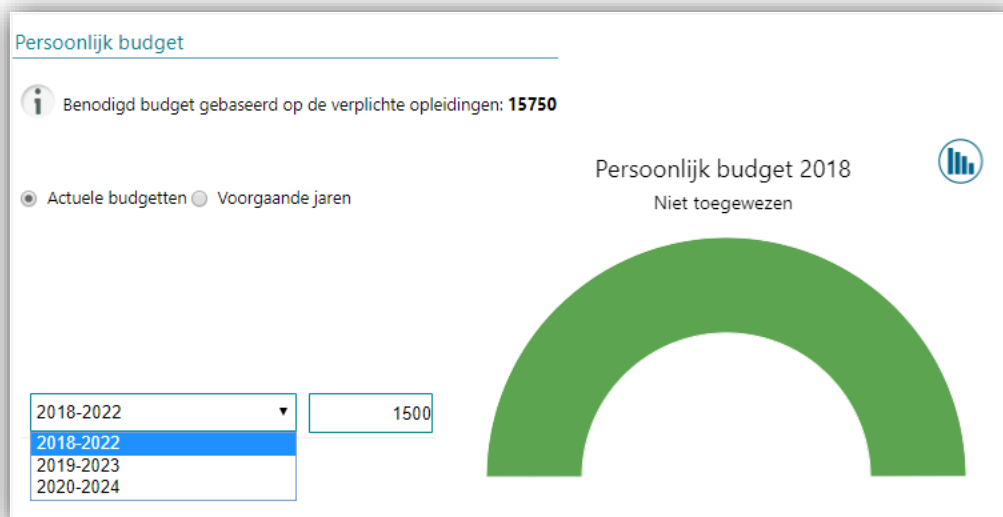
Persoonlijk budget

Benodigd budget gebaseerd op de verplichte opleidingen: **15750**

Actuele budgetten Voorgaande jaren

Persoonlijk budget 2018

Niet toegewezen

2018-2022 ▼

1500

2018-2022
2019-2023
2020-2024